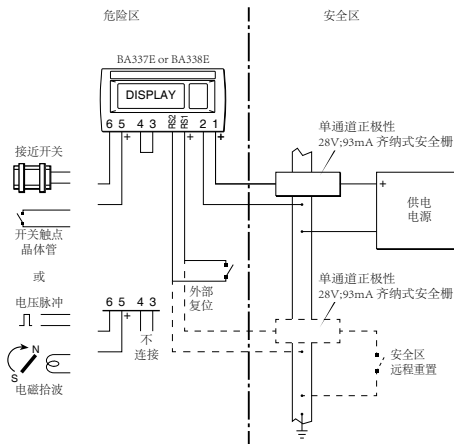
危险区

安全区

BA337E or BA338E

DISPLAY

6 5 4 3 RS RS 2 1

+ + +

接近开关

开关触点
晶体管

或

电压脉冲

N
S
电磁拾波

6 5 4 3
+
不
连接

外部
复位

单通道正极性
28V;93mA 齐纳式安全栅

+
供电
电源

单通道正极性
28V;93mA 齐纳式安全栅

安全区
远程重置